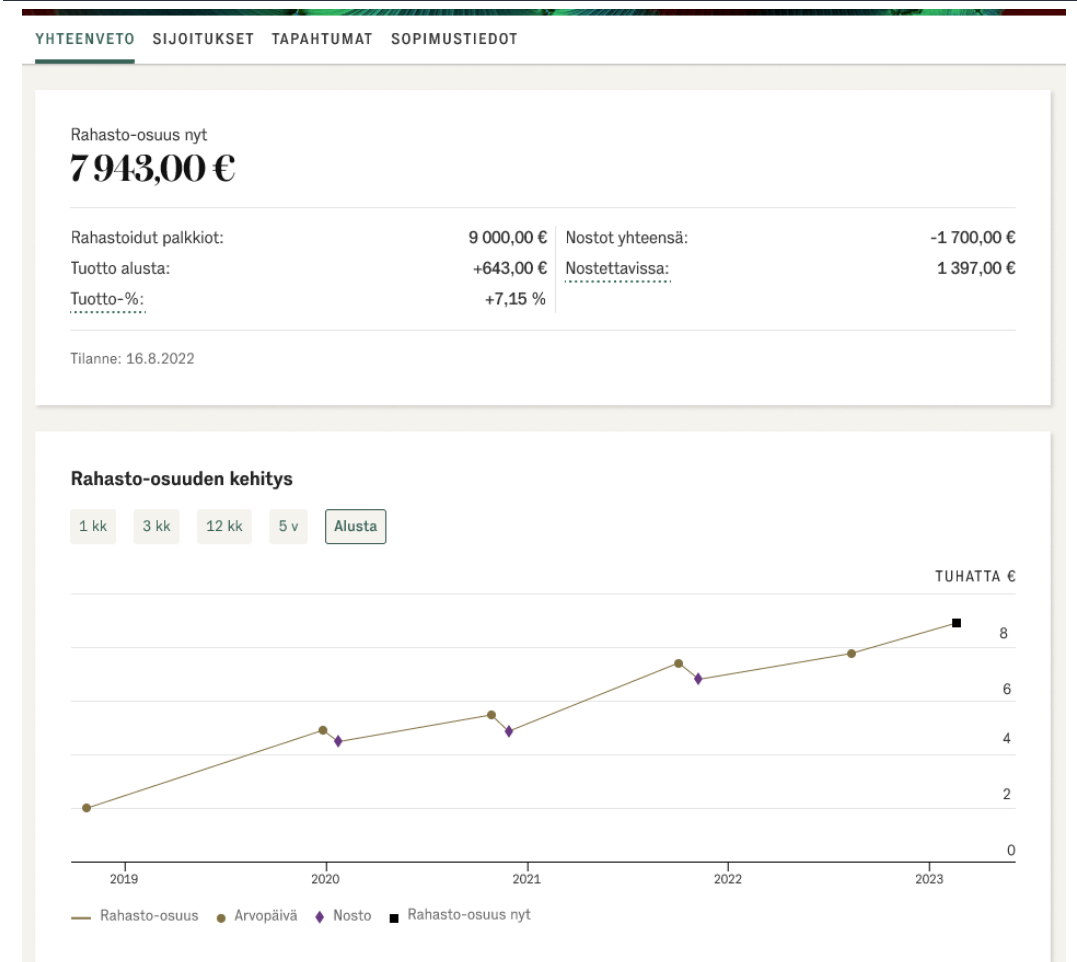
YHTEENVETO SIJOITUKSET TAPAHTUMAT SOPIMUSTIEDOT

Rahasto-osuus nyt
7 943,00 €

| | | | |
|---|---|---|---|
| Rahastoidut palkkiot: | 9 000,00 € | Nostot yhteensä: | -1 700,00 € |
| Tuotto alusta: | +643,00 € | Nostettavissa: | 1 397,00 € |
| Tuotto-%: | +7,15 % | | |

Tilanne: 16.8.2022

Rahasto-osuuden kehitys

1 kk 3 kk 12 kk 5 v Alusta

TUHATTA €

8
6
4
2
0

2019 2020 2021 2022 2023

Rahasto-osuus Arvopäivä Nosto Rahasto-osuus nyt